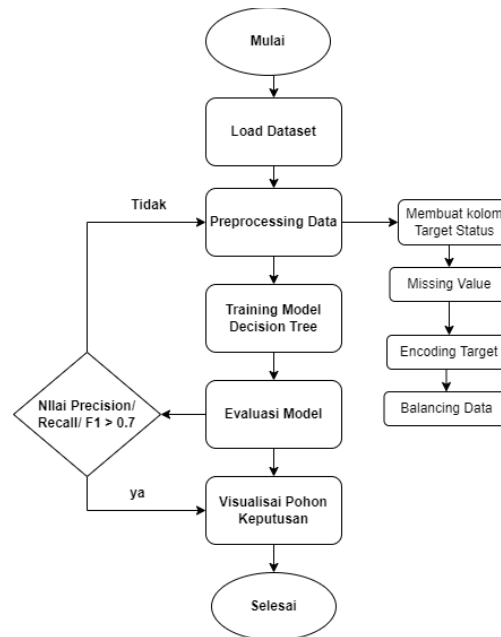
Mulai

Load Dataset

Tidak

Preprocessing Data

Membuat kolom Target Status

Missing Value

Encoding Target

Balancing Data

Training Model Decision Tree

NIlai Precision/ Recall/ F1 > 0.7

Evaluasi Model

ya

Visualisai Pohon Keputusan

Selesai